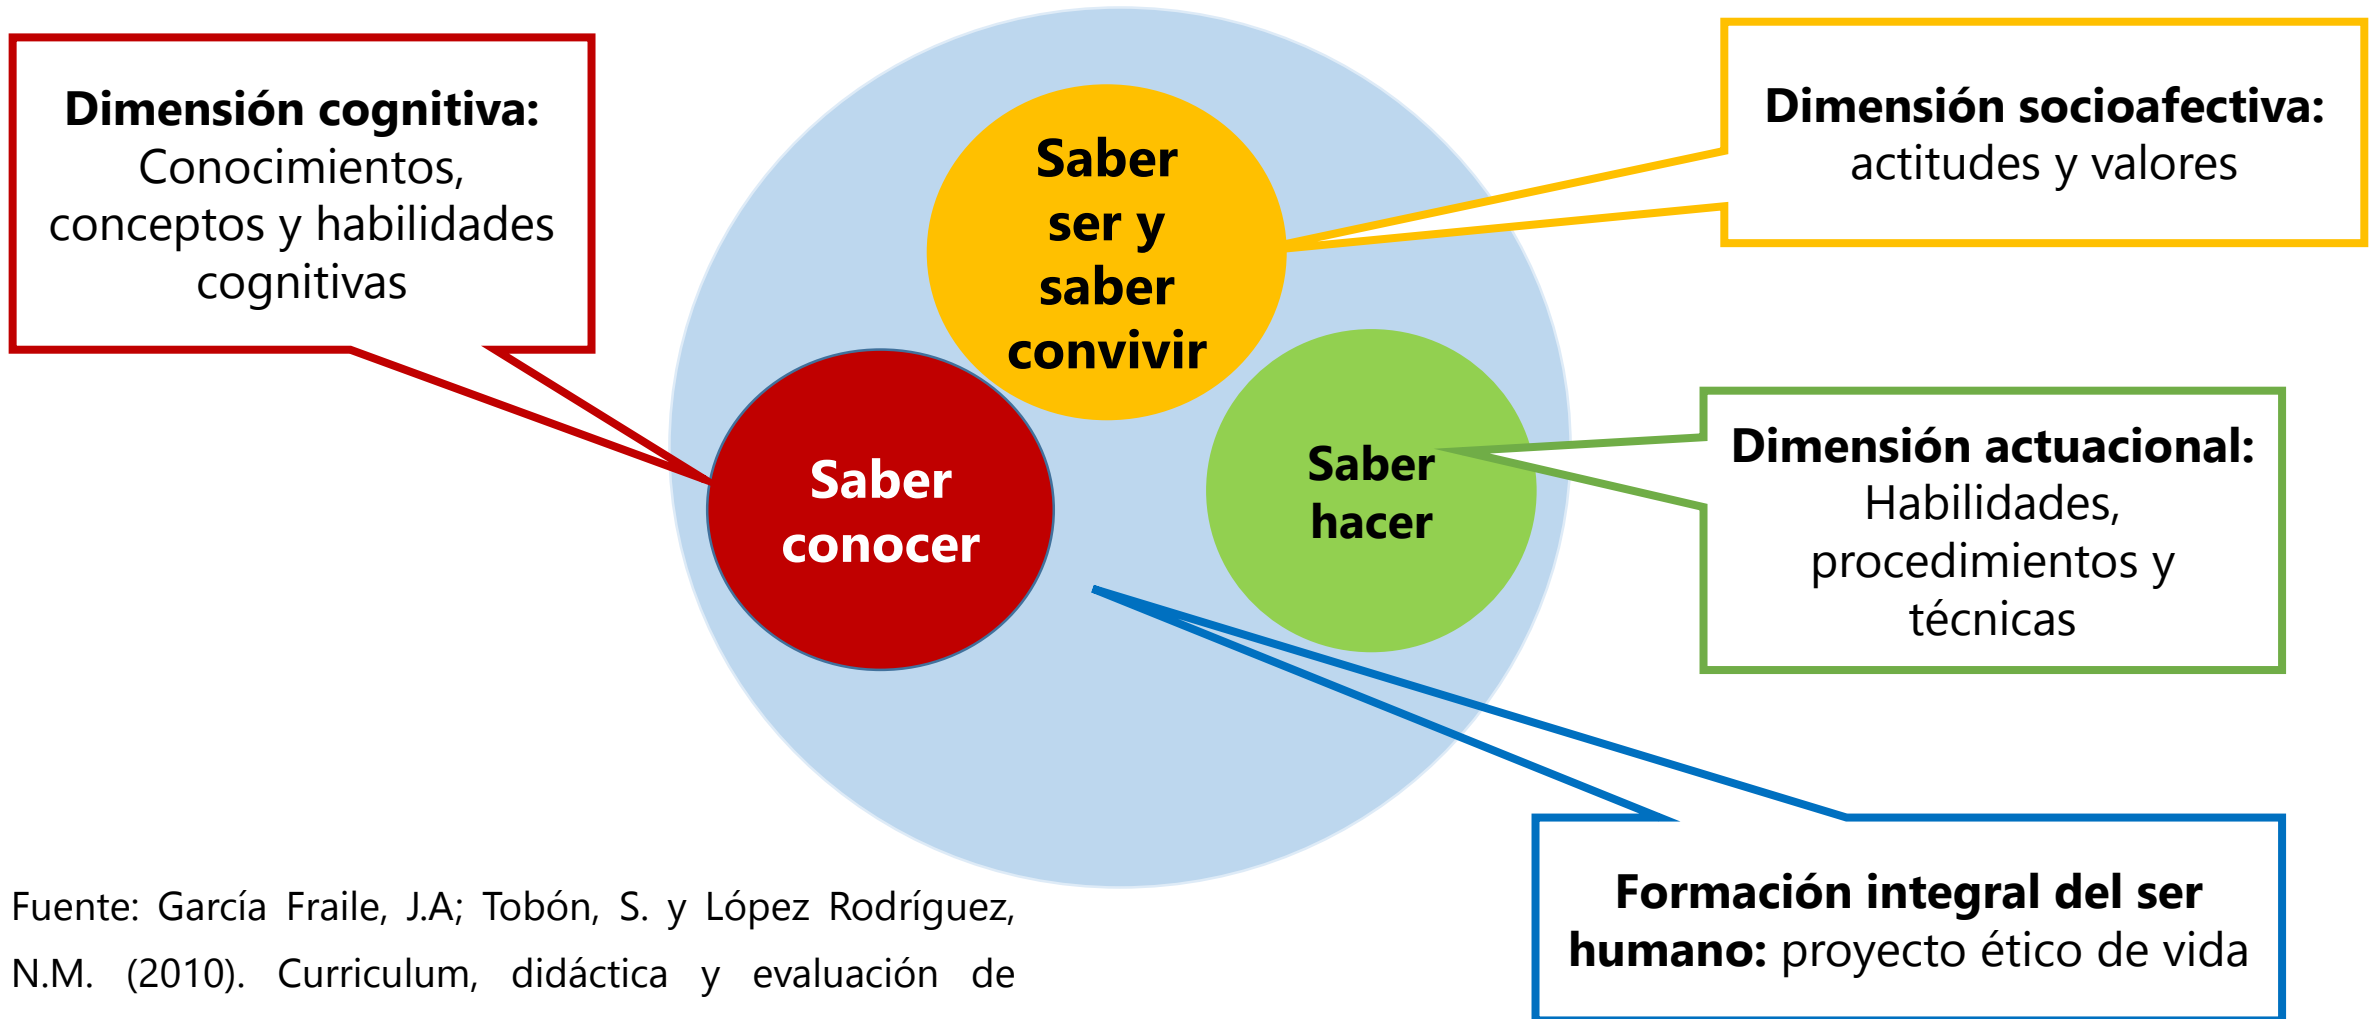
Dimensión cognitiva: Conocimientos, conceptos y habilidades cognitivas

Saber ser y saber convivir

Dimensión socioafectiva: actitudes y valores

Saber conocer

Saber hacer

Dimensión actuacional: Habilidades, procedimientos y técnicas

Formación integral del ser humano: proyecto ético de vida

Fuente: García Fraile, J.A; Tobón, S. y López Rodríguez, N.M. (2010). Curriculum, didáctica y evaluación de